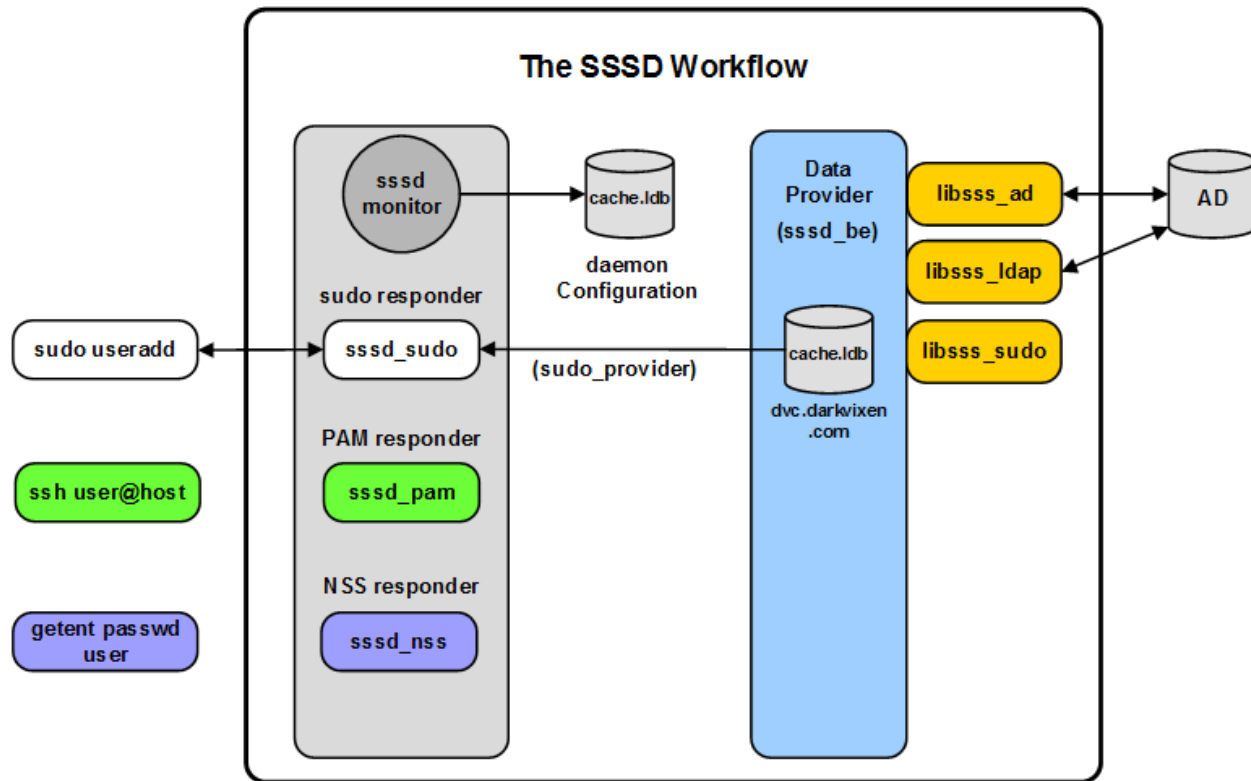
The SSSD Workflow

sssd monitor

cache.ldb

daemon Configuration

Data Provider

(sssd_be)

libsss_ad

AD

libsss_ldap

libsss_sudo

sudo responder

sudo useradd

sssd_sudo

(sudo_provider)

cache.ldb

dvc.darkvixen .com

PAM responder

ssh user@host

sssd_pam

NSS responder

getent passwd user

sssd_nss